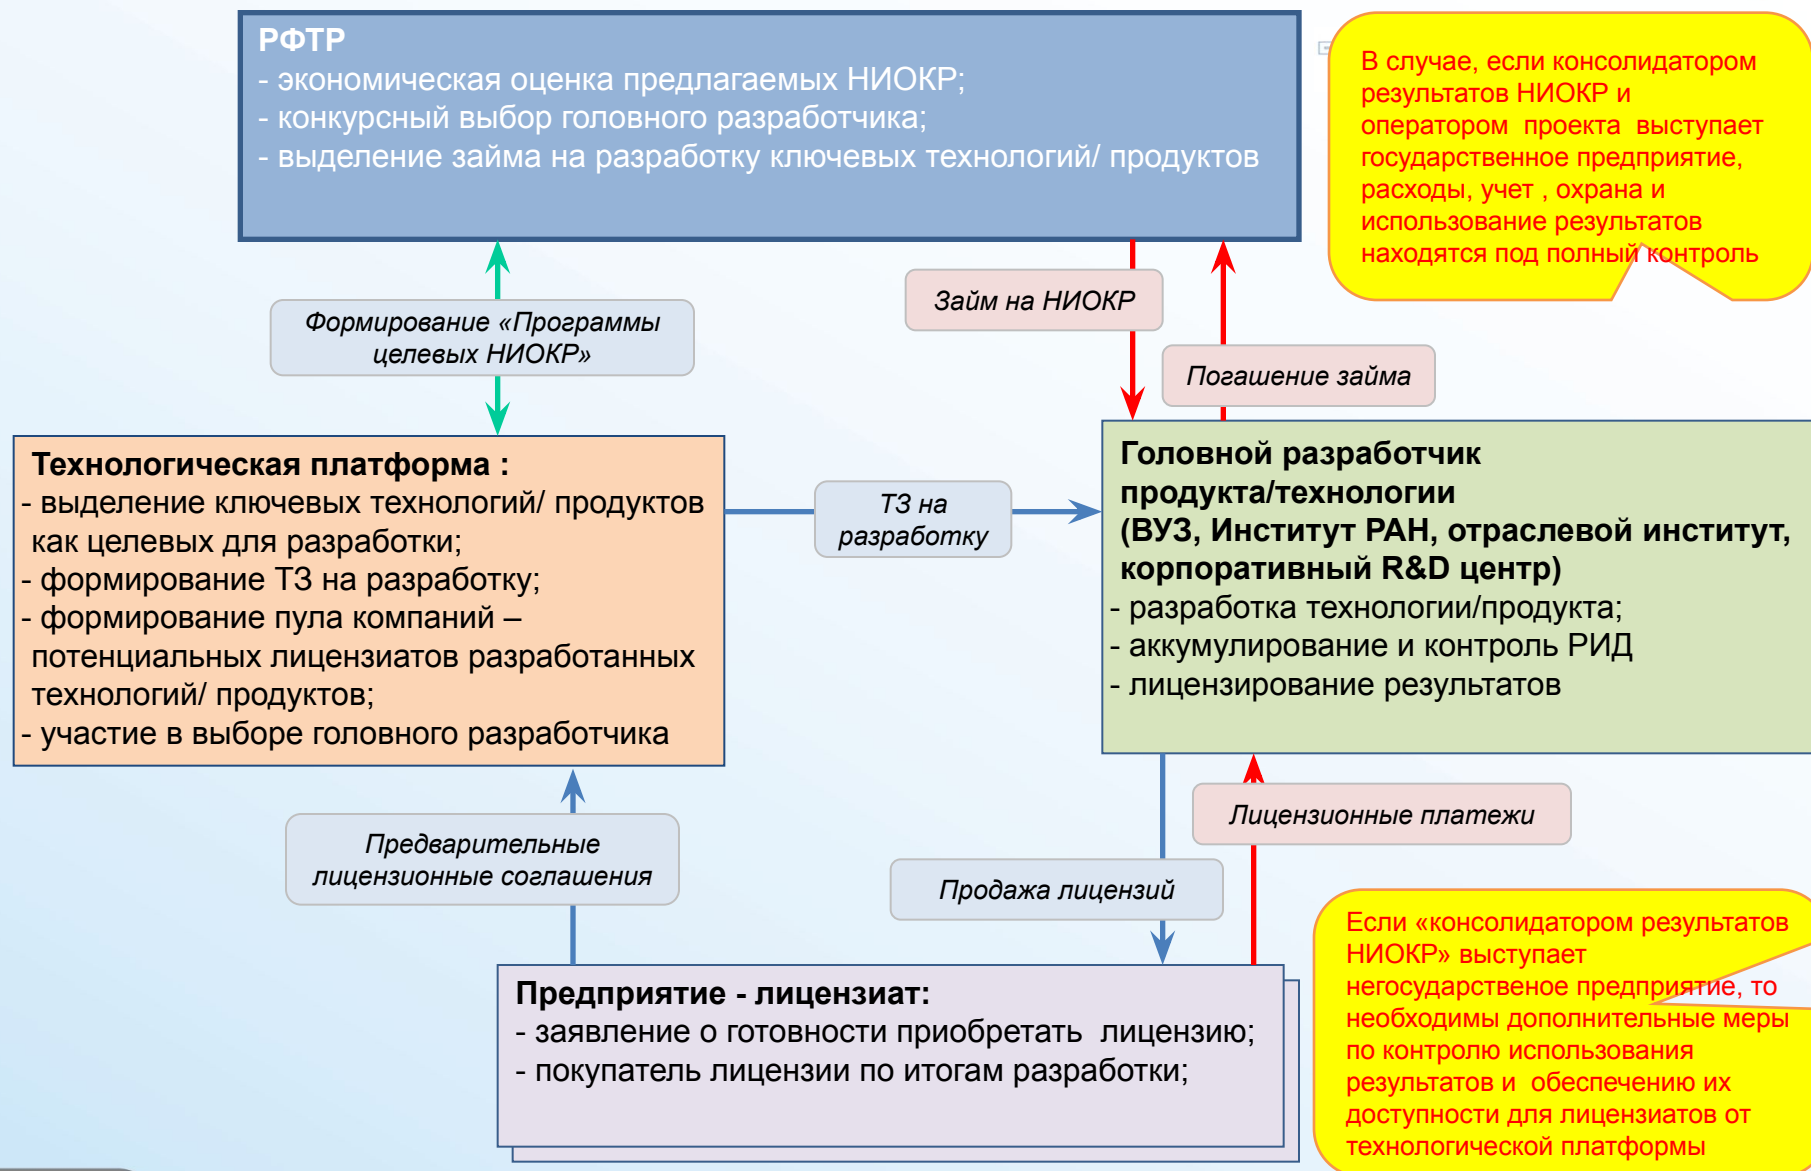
РФТР
- экономическая оценка предлагаемых НИОКР;
- конкурсный выбор головного разработчика;
- выделение займа на разработку ключевых технологий/ продуктов

В случае, если консолидатором результатов НИОКР и оператором проекта выступает государственное предприятие, расходы, учет , охрана и использование результатов находятся под полный контроль

Формирование «Программы целевых НИОКР»

Займ на НИОКР

Погашение займа

Технологическая платформа :
- выделение ключевых технологий/ продуктов как целевых для разработки;
- формирование ТЗ на разработку;
- формирование пула компаний – потенциальных лицензиатов разработанных технологий/ продуктов;
- участие в выборе головного разработчика

ТЗ на разработку

Головной разработчик продукта/технологии (ВУЗ, Институт РАН, отраслевой институт, корпоративный R&D центр)
- разработка технологии/продукта;
- аккумулирование и контроль РИД
- лицензирование результатов

Лицензионные платежи

Предварительные лицензионные соглашения

Продажа лицензий

Предприятие - лицензиат:
- заявление о готовности приобретать лицензию;
- покупатель лицензии по итогам разработки;

Если «консолидатором результатов НИОКР» выступает негосударственое предприятие, то необходимы дополнительные меры по контролю использования результатов и обеспечению их доступности для лицензиатов от технологической платформы